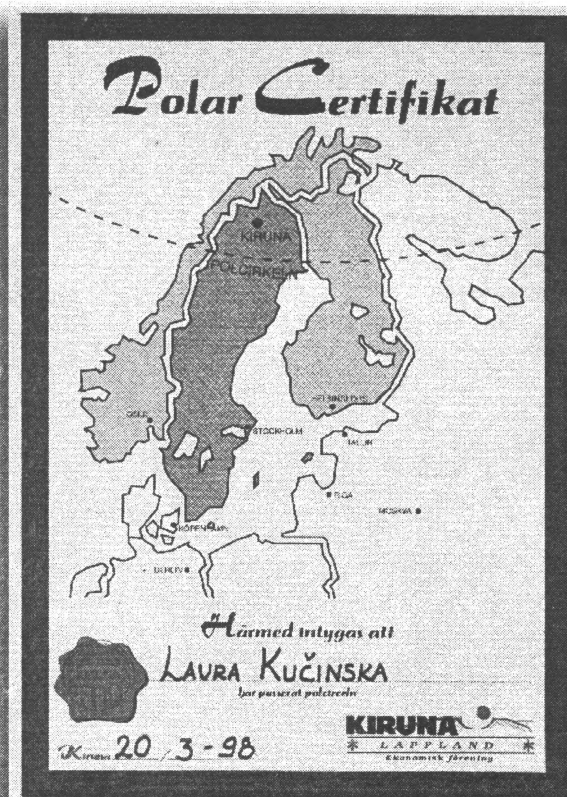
Polar Certifikat

KIRUNA

POLCIRKELN

OSLO

STOCKHOLM

HELSINGFORS

TALLIN

RIGA

MOSKVA

KÖPENHAMN

BERLIN

Härmed intygas att

LAURA KUČINSKA

har passerat polcirkeln

KIRUNA
LAPPLAND
Ekonomisk förening

Kiruna 20/3-98